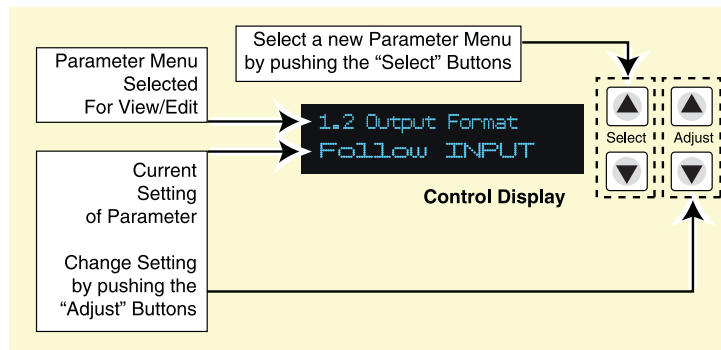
Parameter Menu Selected For View/Edit

Select a new Parameter Menu by pushing the “Select” Buttons

1.2 Output Format
Follow INPUT

Control Display

Select

Adjust

Current Setting of Parameter

Change Setting by pushing the “Adjust” Buttons